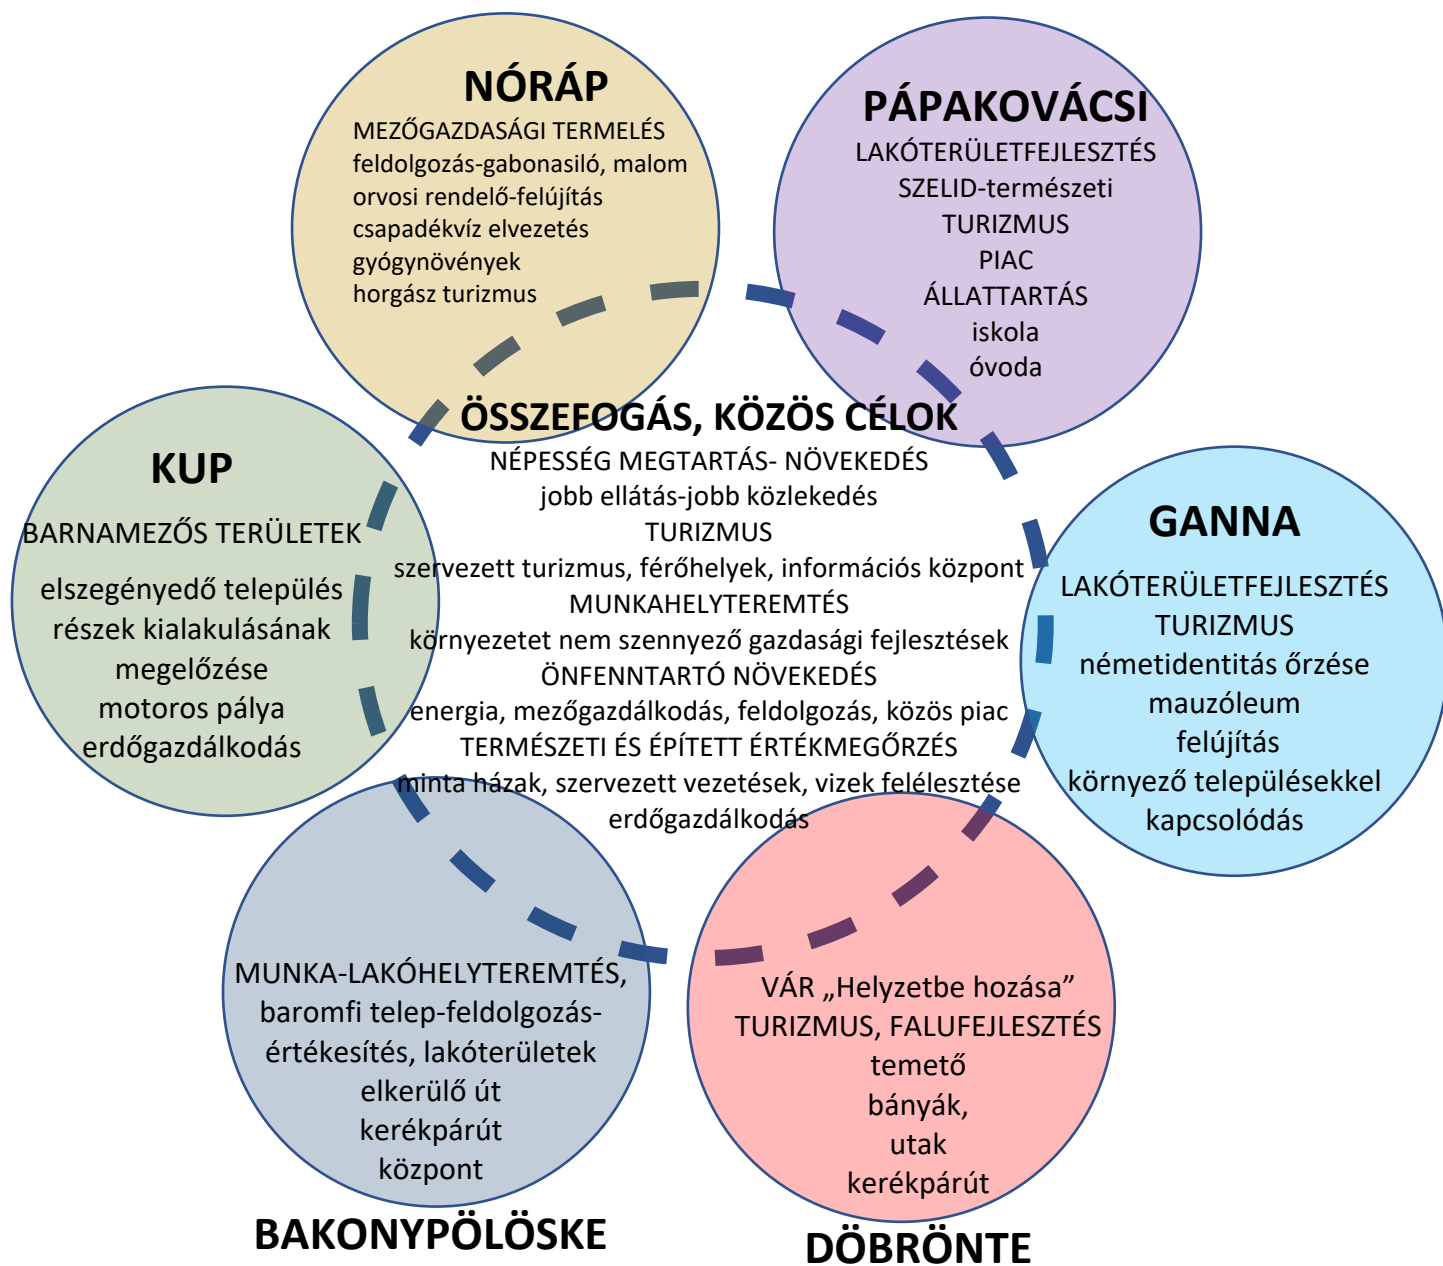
NÓRÁP
MEZŐGAZDASÁGI TERMELÉS
feldolgozás-gabonasiló, malom
orvosi rendelő-felújítás
csapadékvíz elvezetés
gyógynövények
horgász turizmus

PÁPAKOVÁCSI
LAKÓTERÜLETFEJLESZTÉS
SZELID-természeti
TURIZMUS
PIAC
ÁLLATTARTÁS
iskola
óvoda

KUP
BARNAMEZŐS TERÜLETEK
elszegényedő település részek kialakulásának megelőzése
motoros pálya
erdőgazdálkodás

ÖSSZEFOGÁS, KÖZÖS CÉLOK
NÉPESSÉG MEGTARTÁS- NÖVEKEDÉS
jobb ellátás-jobb közlekedés
TURIZMUS
szervezett turizmus, férőhelyek, információs központ
MUNKAHELYTEREMTÉS
környezetet nem szennyező gazdasági fejlesztések
ÖNFENNTARTÓ NÖVEKEDÉS
energia, mezőgazdálkodás, feldolgozás, közös piac
TERMÉSZETI ÉS ÉPÍTETT ÉRTÉKMEGŐRZÉS
minta házak, szervezett vezetések, vizek felélesztése
erdőgazdálkodás

GANNA
LAKÓTERÜLETFEJLESZTÉS
TURIZMUS
németidentitás őrzése
mauzóleum
felújítás
környező településekkel
kapcsolódás

MUNKA-LAKÓHELYTEREMTÉS,
baromfi telep-feldolgozás-értékesítés, lakóterületek
elkerülő út
kerékpárút
központ

BAKONYPÖLÖSKE

VÁR „Helyzetbe hozása”
TURIZMUS, FALUFEJLESZTÉS
temető
bányák,
utak
kerékpárút

DÖBRÖNTE